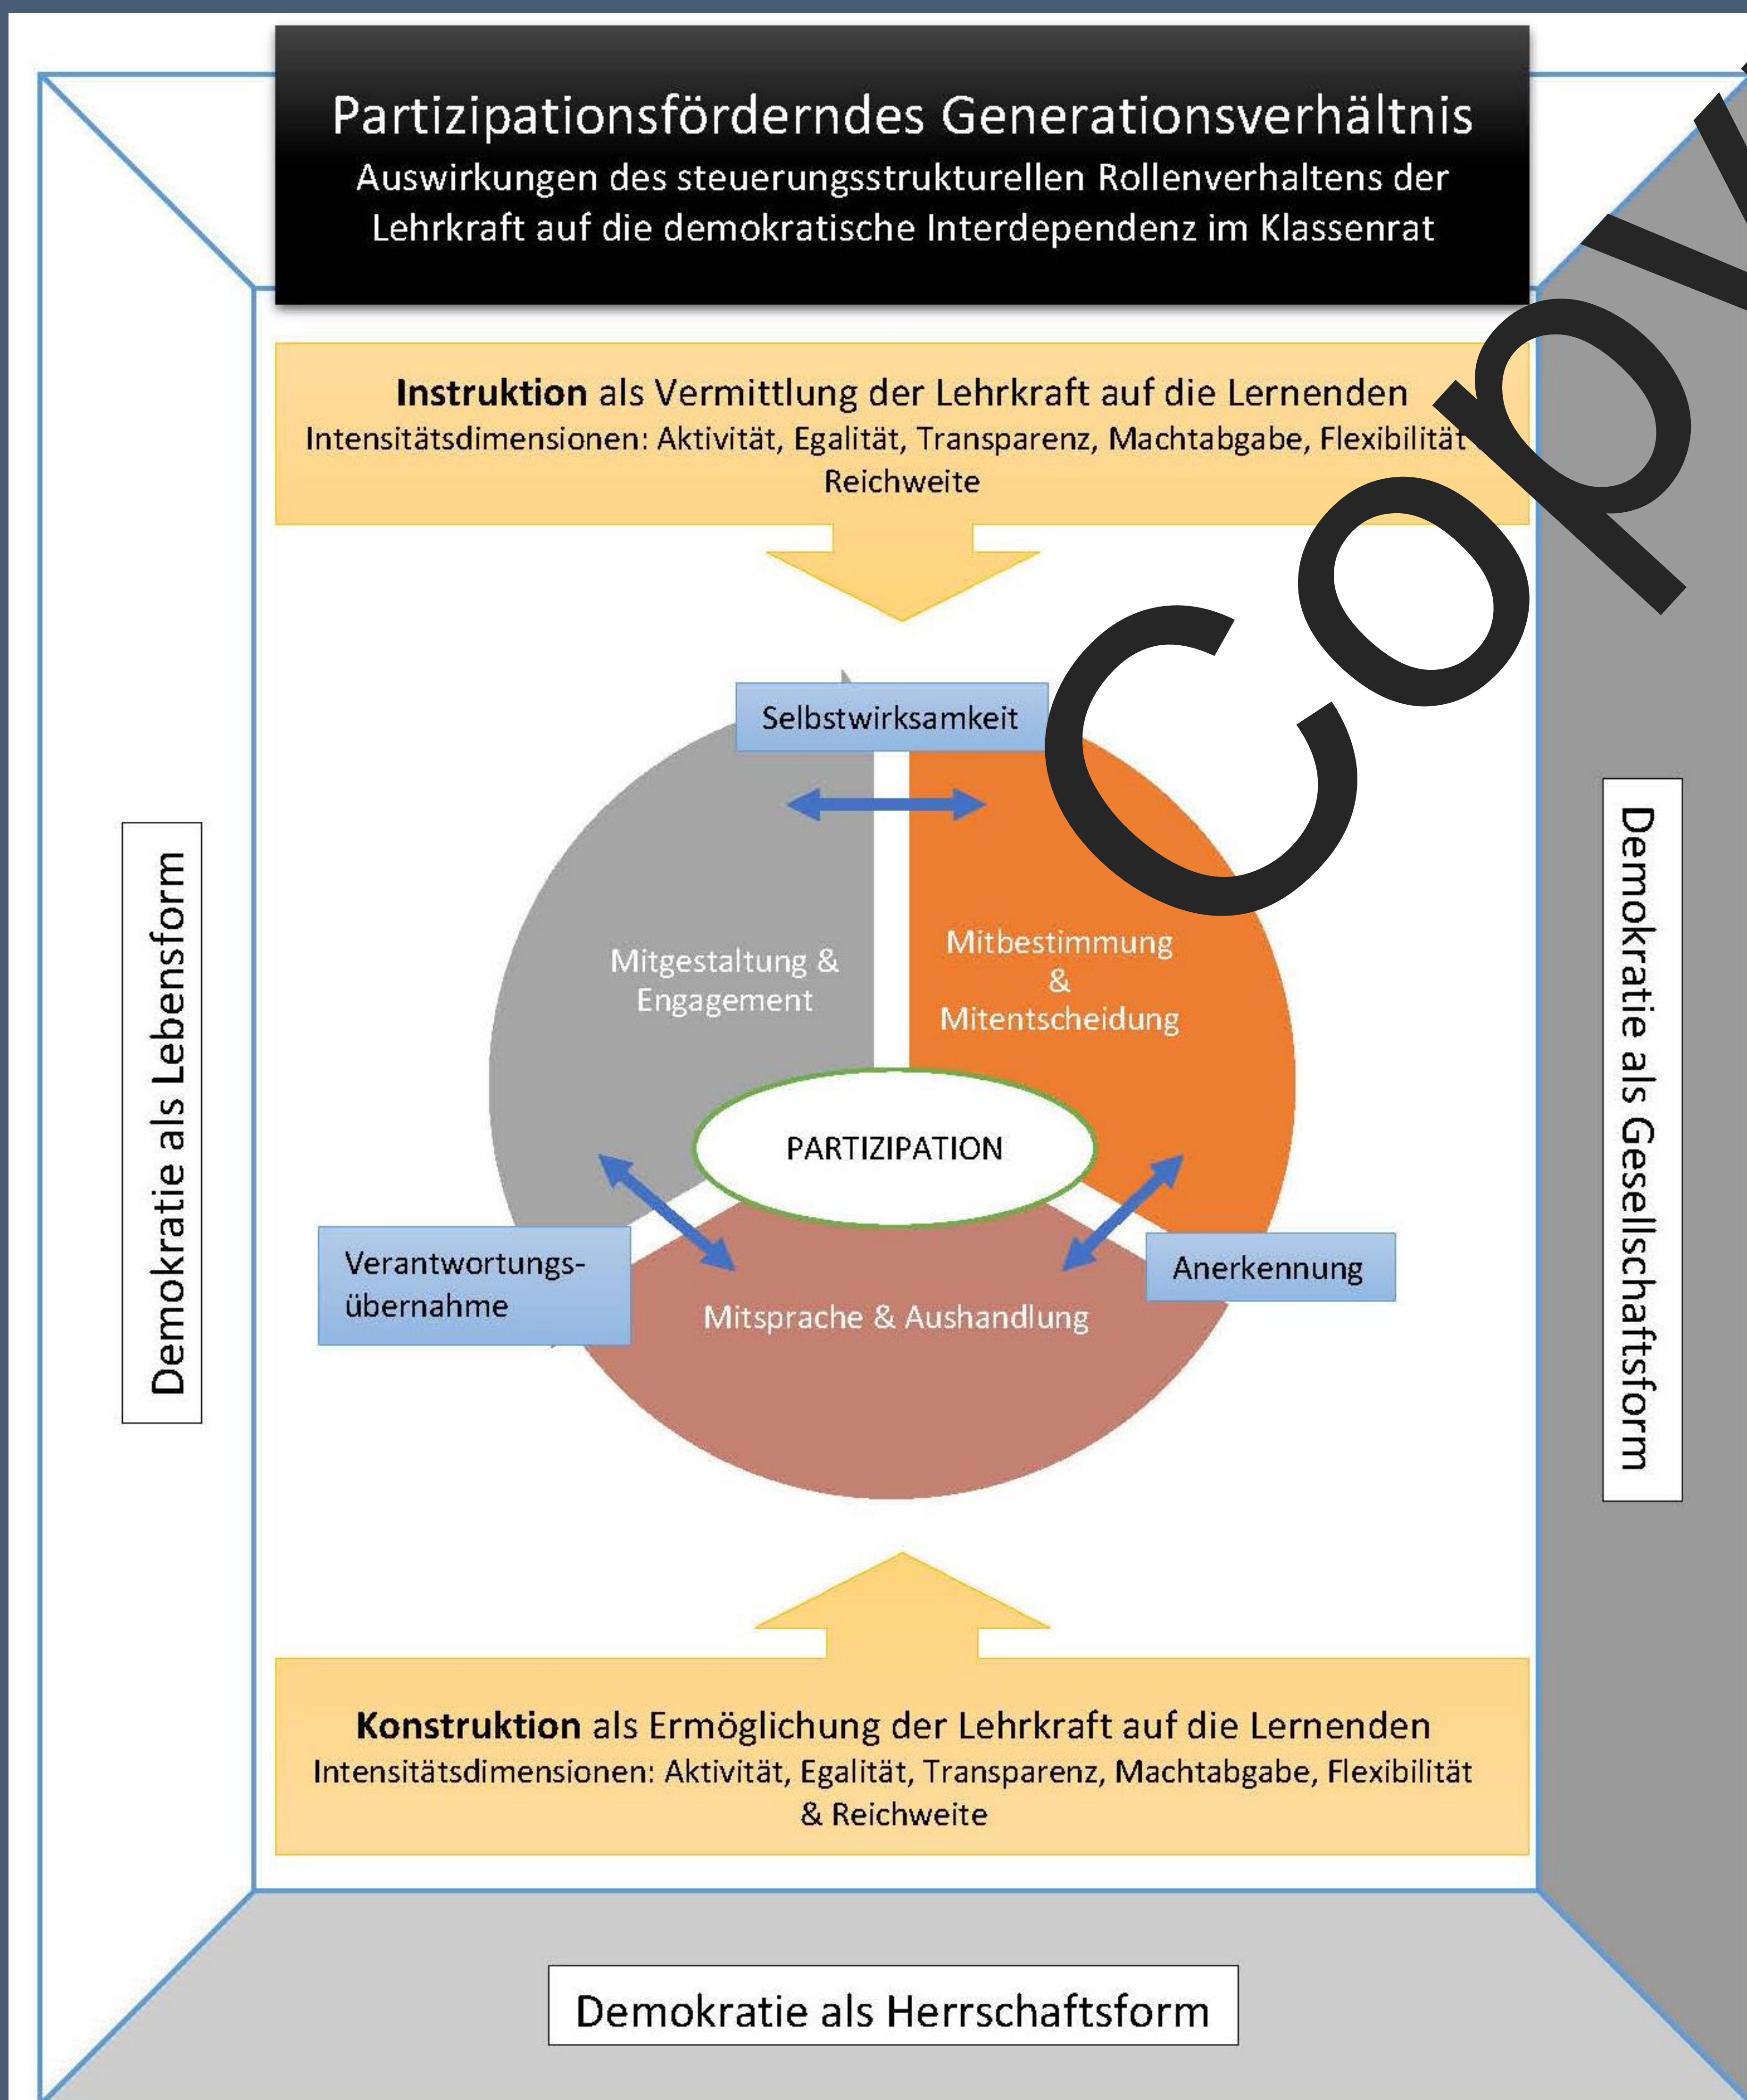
Partizipationsförderndes Generationsverhältnis
Auswirkungen des steuerungsstrukturellen Rollenverhaltens der Lehrkraft auf die demokratische Interdependenz im Klassenrat

**Instruktion** als Vermittlung der Lehrkraft auf die Lernenden
Intensitätsdimensionen: Aktivität, Egalität, Transparenz, Machtabgabe, Flexibilität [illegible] Reichweite

Copy

Selbstwirksamkeit

Mitgestaltung & Engagement

Mitbestimmung & Mitentscheidung

PARTIZIPATION

Verantwortungsübernahme

Anerkennung

Mitsprache & Aushandlung

Demokratie als Lebensform

Demokratie als Gesellschaftsform

**Konstruktion** als Ermöglichung der Lehrkraft auf die Lernenden
Intensitätsdimensionen: Aktivität, Egalität, Transparenz, Machtabgabe, Flexibilität & Reichweite

Demokratie als Herrschaftsform